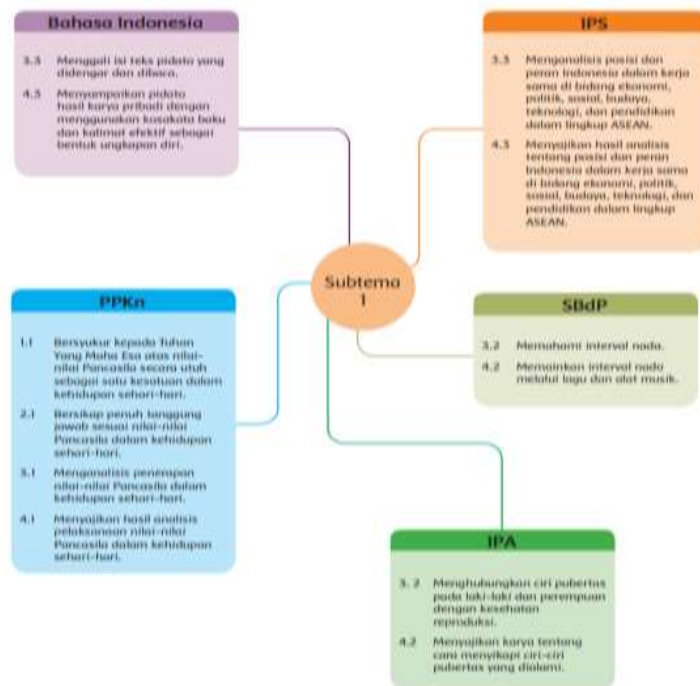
Bahasa Indonesia

3.3 Menggali isi teks pidato yang didengar dan dibaca.

4.3 Menyampaikan pidato hasil karya pribadi dengan menggunakan kosakata baku dan kalimat efektif sebagai bentuk ungkapan diri.

IPS

3.3 Menganalisis posisi dan peran Indonesia dalam kerja sama di bidang ekonomi, politik, sosial, budaya, teknologi, dan pendidikan dalam lingkup ASEAN.

4.3 Menyajikan hasil analisis tentang posisi dan peran Indonesia dalam kerja sama di bidang ekonomi, politik, sosial, budaya, teknologi, dan pendidikan dalam lingkup ASEAN.

Subtema 1

PPKn

1.1 Bersyukur kepada Tuhan Yang Maha Esa atas nilai-nilai Pancasila secara utuh sebagai satu kesatuan dalam kehidupan sehari-hari.

2.1 Bersikap penuh tanggung jawab sesuai nilai-nilai Pancasila dalam kehidupan sehari-hari.

3.1 Menganalisis penerapan nilai-nilai Pancasila dalam kehidupan sehari-hari.

4.1 Menyajikan hasil analisis pelaksanaan nilai-nilai Pancasila dalam kehidupan sehari-hari.

SBdP

3.2 Memahami interval nada.

4.2 Memainkan interval nada melalui lagu dan alat musik.

IPA

3. 2 Menghubungkan ciri pubertas pada laki-laki dan perempuan dengan kesehatan reproduksi.

4.2 Menyajikan karya tentang cara menyikapi ciri-ciri pubertas yang dialami.